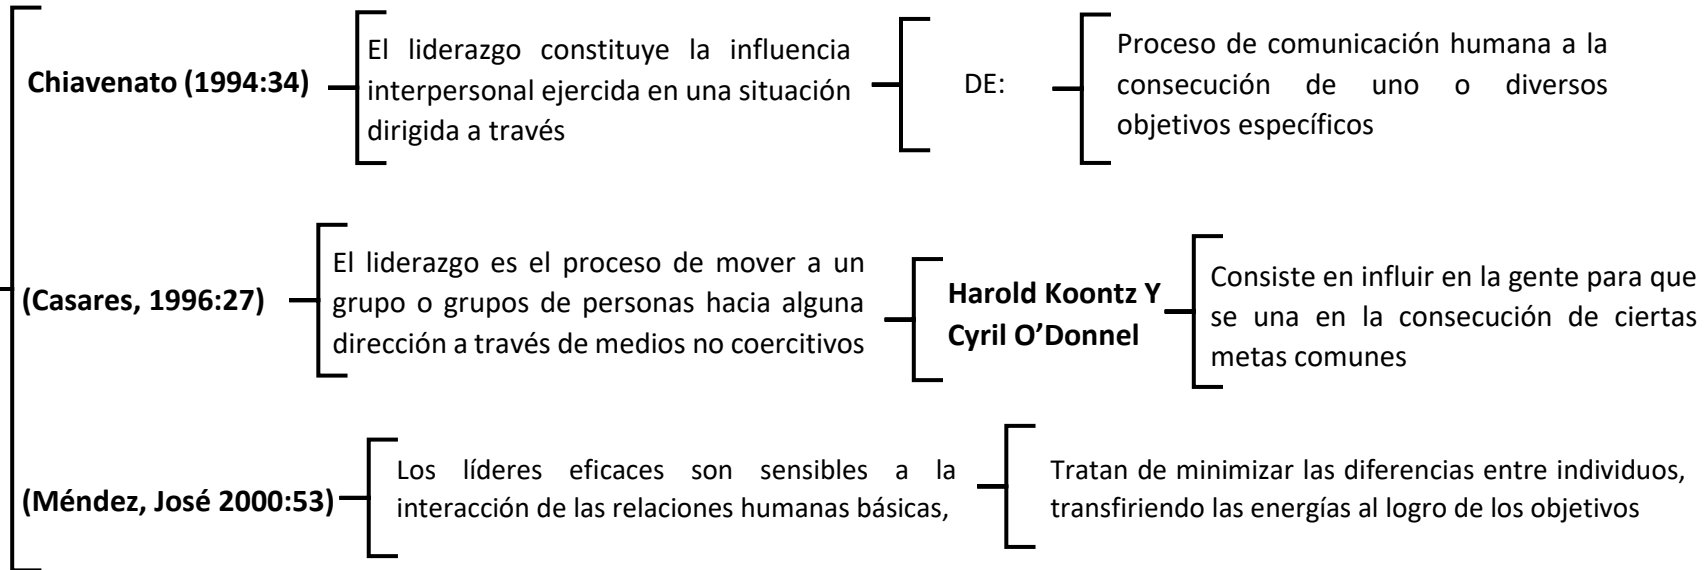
Chiavenato (1994:34)

El liderazgo constituye la influencia interpersonal ejercida en una situación dirigida a través

DE:

Proceso de comunicación humana a la consecución de uno o diversos objetivos específicos

(Casares, 1996:27)

El liderazgo es el proceso de mover a un grupo o grupos de personas hacia alguna dirección a través de medios no coercitivos

Harold Koontz Y Cyril O'Donnel

Consiste en influir en la gente para que se una en la consecución de ciertas metas comunes

(Méndez, José 2000:53)

Los líderes eficaces son sensibles a la interacción de las relaciones humanas básicas,

Tratan de minimizar las diferencias entre individuos, transfiriendo las energías al logro de los objetivos